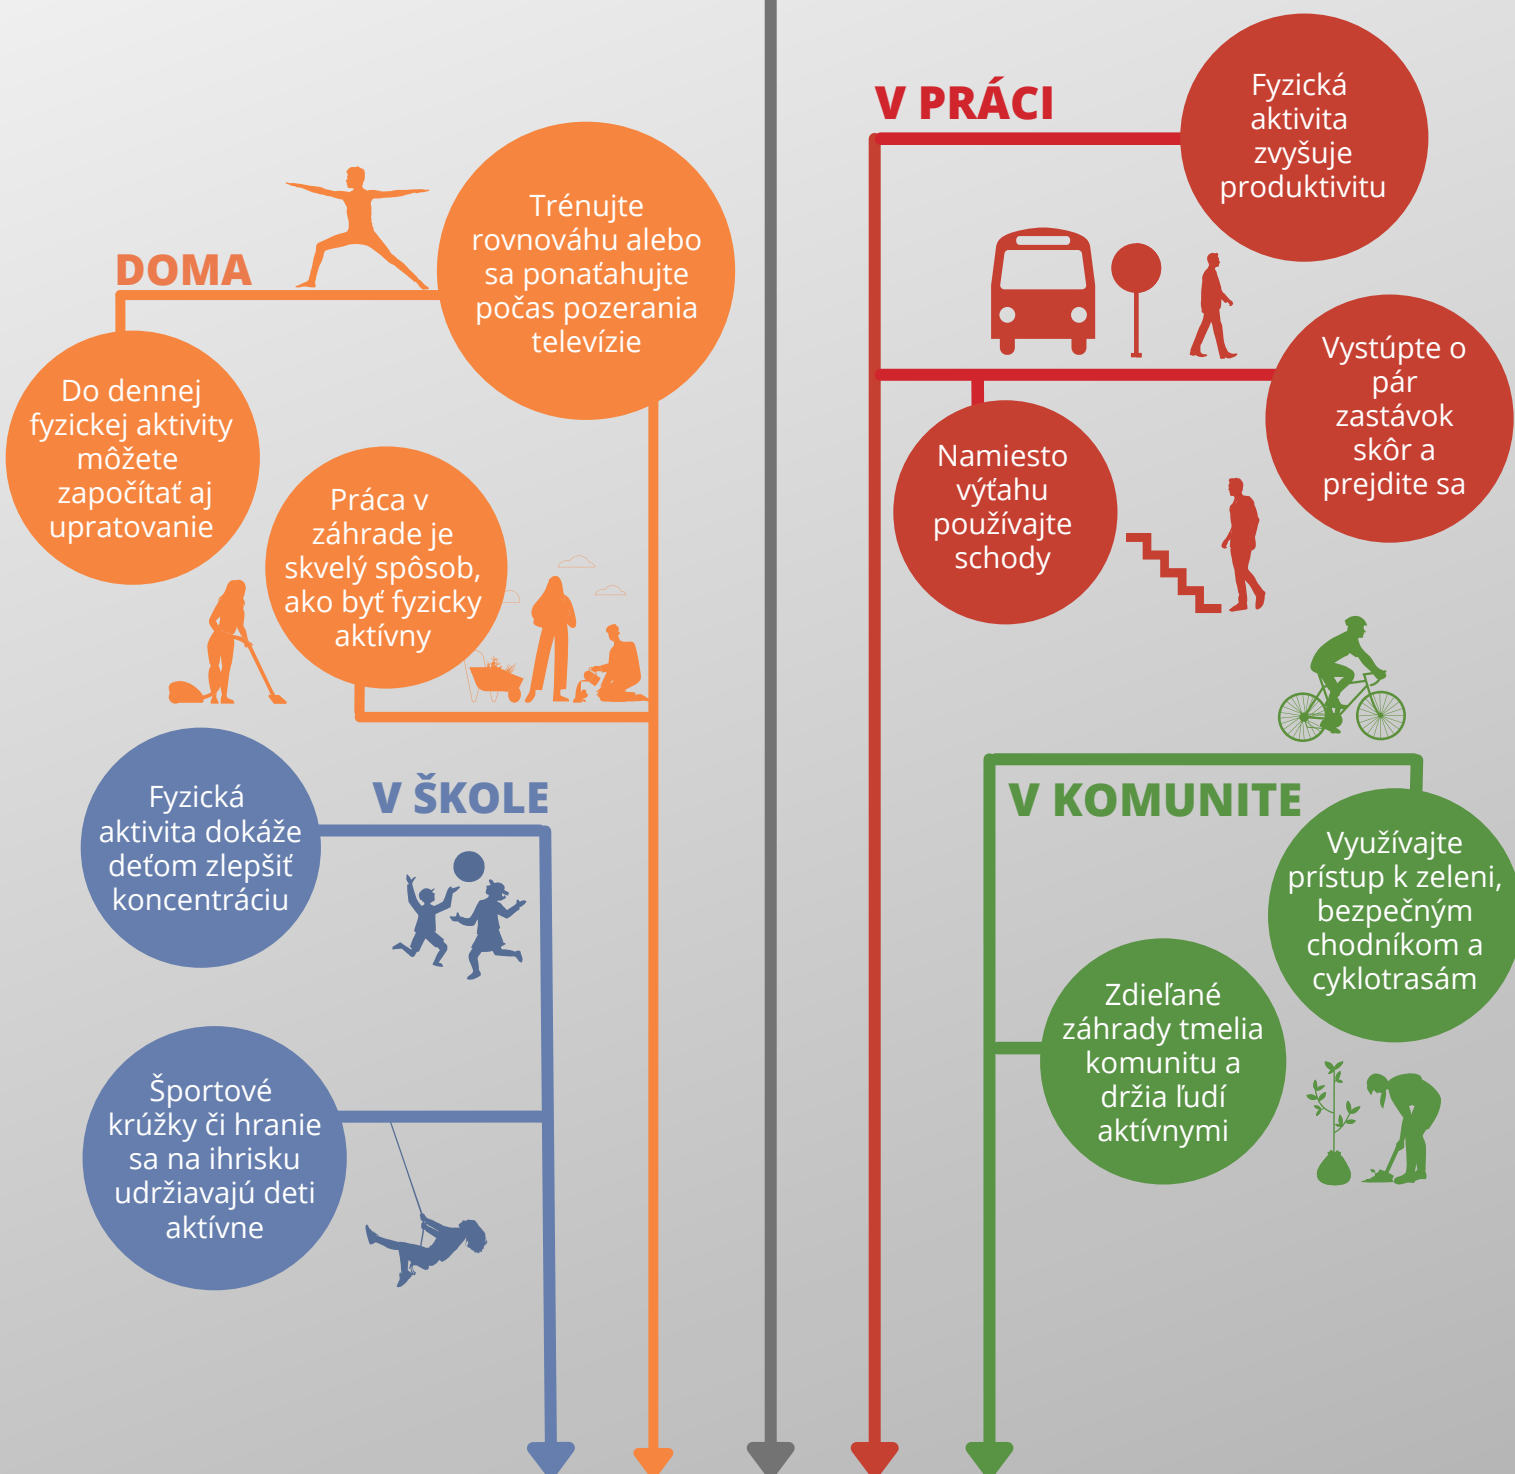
DOMA

Trénujte rovnováhu alebo sa ponaťahujte počas pozerania televízie

Do dennej fyzickej aktivity môžete započítať aj upratovanie

Práca v záhrade je skvelý spôsob, ako byť fyzicky aktívny

V ŠKOLE

Fyzická aktivita dokáže deťom zlepšiť koncentráciu

Športové krúžky či hranie sa na ihrisku udržiavajú deti aktívne

V PRÁCI

Fyzická aktivita zvyšuje produktivitu

Vystúpte o pár zastávok skôr a prejdite sa

Namiesto výťahu používajte schody

V KOMUNITE

Využívajte prístup k zeleni, bezpečným chodníkom a cyklotrasám

Zdieľané záhrady tmelia komunitu a držia ľudí aktívnymi